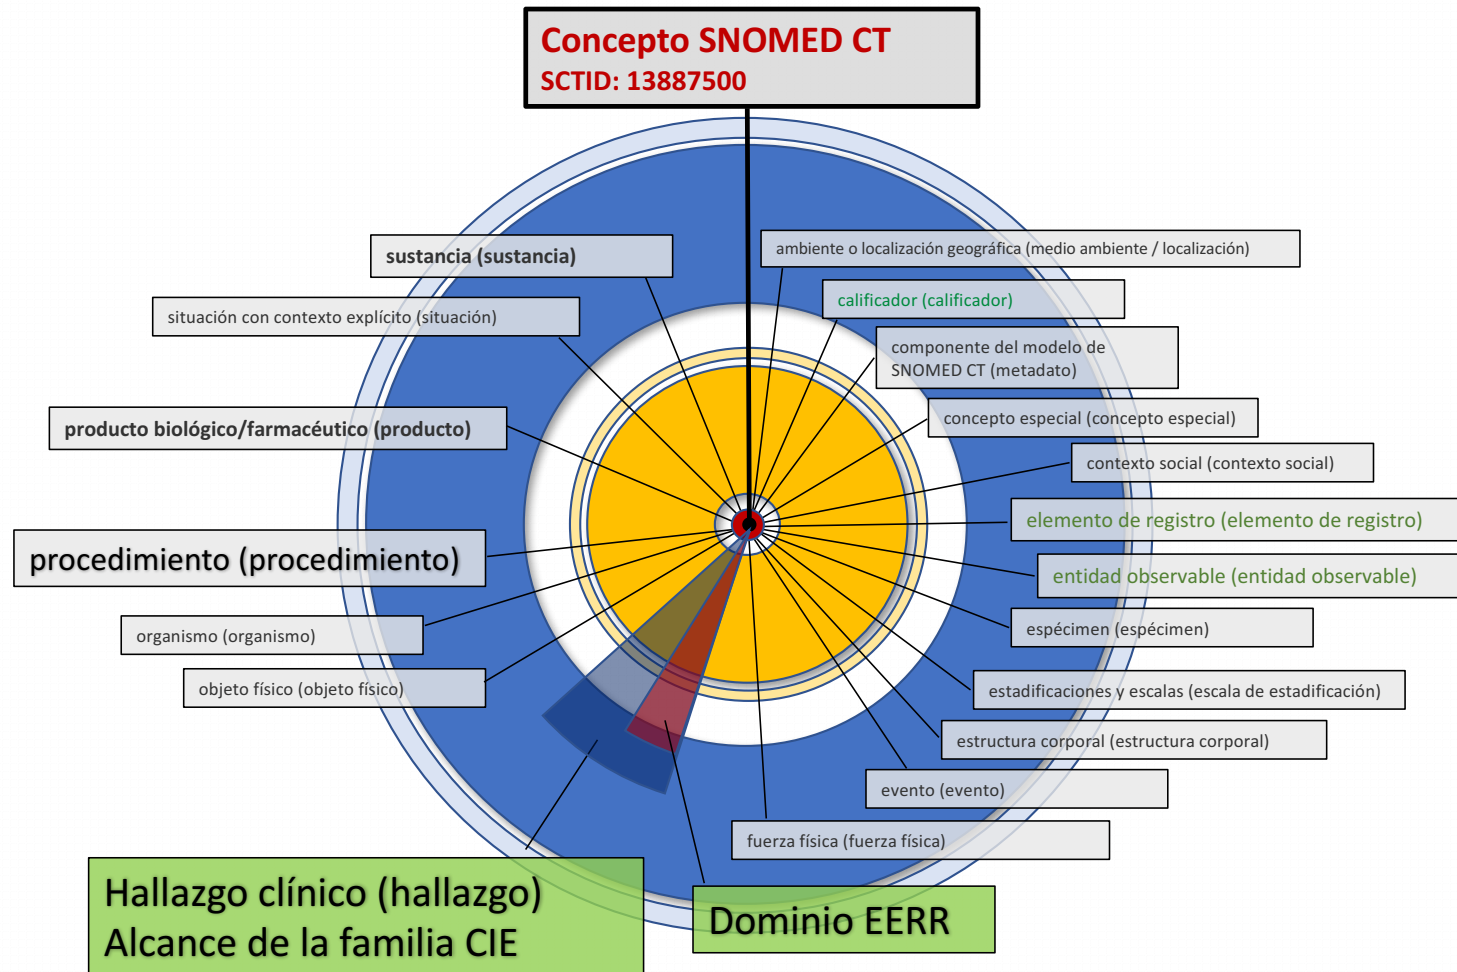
Concepto SNOMED CT
SCTID: 13887500

sustancia (sustancia)

ambiente o localización geográfica (medio ambiente / localización)

situación con contexto explícito (situación)

calificador (calificador)

componente del modelo de SNOMED CT (metadato)

producto biológico/farmacéutico (producto)

concepto especial (concepto especial)

contexto social (contexto social)

elemento de registro (elemento de registro)

procedimiento (procedimiento)

entidad observable (entidad observable)

espécimen (espécimen)

organismo (organismo)

objeto físico (objeto físico)

estadificaciones y escalas (escala de estadificación)

estructura corporal (estructura corporal)

evento (evento)

fuerza física (fuerza física)

Hallazgo clínico (hallazgo)
Alcance de la familia CIE

Dominio EERR